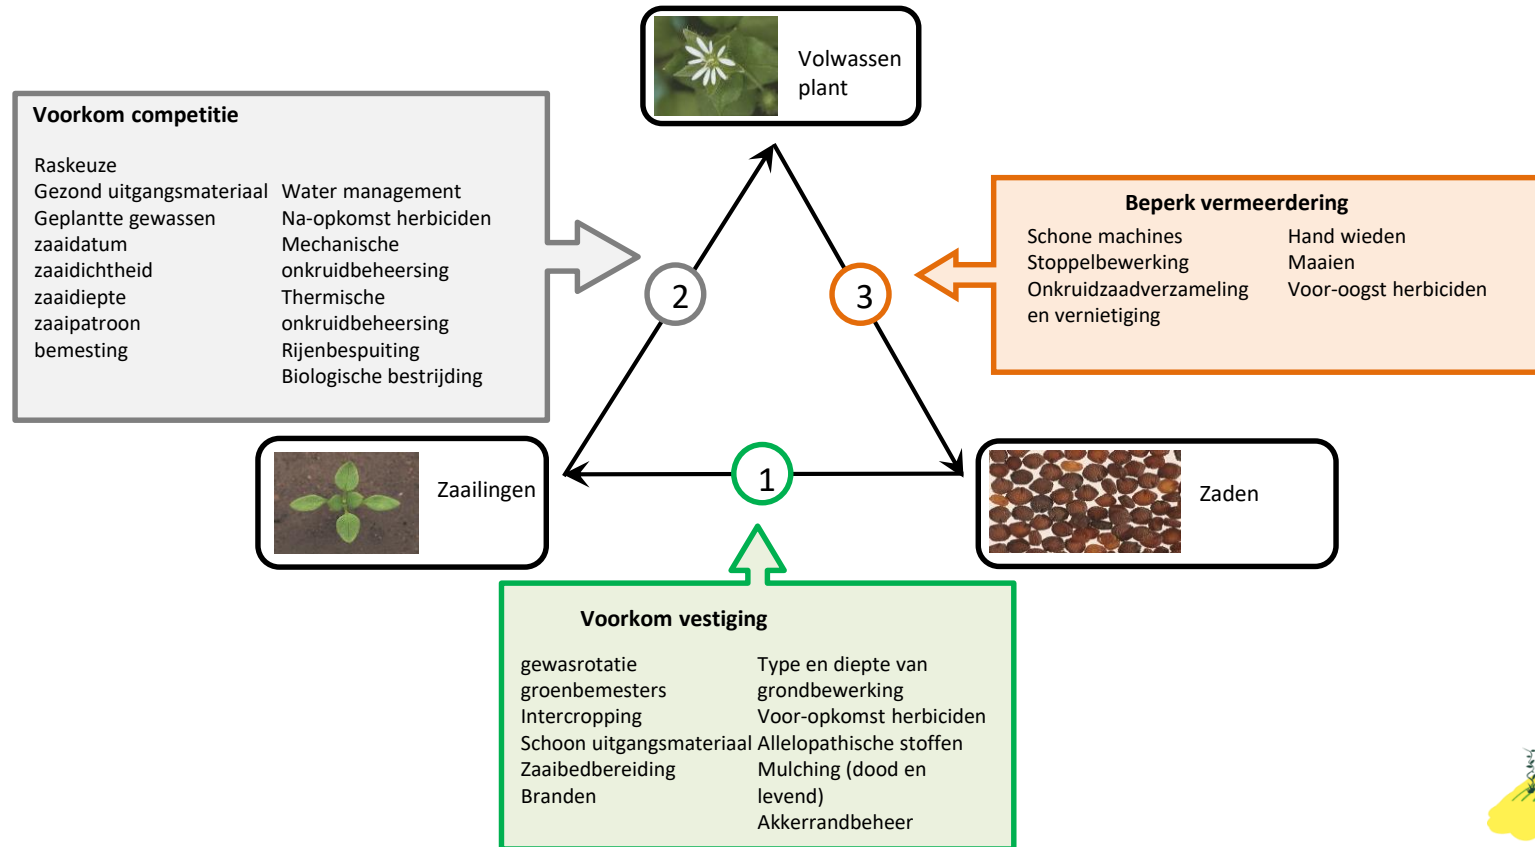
Volwassen plant

Voorkom competitie

Raskeuze
Gezond uitgangsmateriaal
Geplantte gewassen
zaaidatum
zaaidichtheid
zaaidiepte
zaaipatroon
bemesting

Water management
Na-opkomst herbiciden
Mechanische onkruidbeheersing
Thermische onkruidbeheersing
Rijenbespuiting
Biologische bestrijding

Beperk vermeerdering

Schone machines
Stoppelbewerking
Onkruidzaadverzameling en vernietiging

Hand wieden
Maaien
Voor-oogst herbiciden

2

3

1

Zaailingen

Zaden

Voorkom vestiging

gewasrotatie
groenbemesters
Intercropping
Schoon uitgangsmateriaal
Zaaibedbereiding
Branden

Type en diepte van grondbewerking
Voor-opkomst herbiciden
Allelopathische stoffen
Mulching (dood en levend)
Akkerrandbeheer